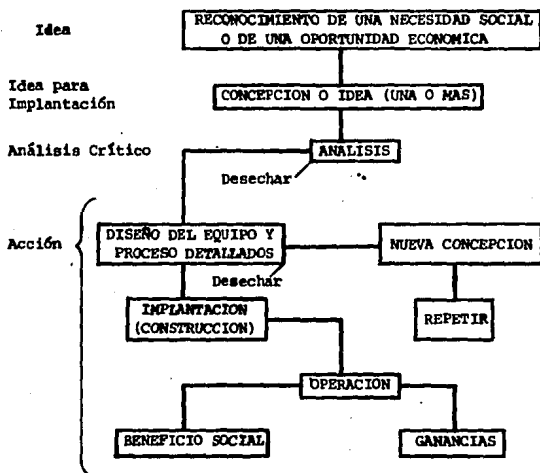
Idea

RECONOCIMIENTO DE UNA NECESIDAD SOCIAL O DE UNA OPORTUNIDAD ECONOMICA

Idea para Implantación

CONCEPCION O IDEA (UNA O MAS)

Análisis Crítico

ANALISIS

Desechar

Acción

DISEÑO DEL EQUIPO Y PROCESO DETALLADOS

NUEVA CONCEPCION

Desechar

IMPLANTACION (CONSTRUCCION)

REPETIR

OPERACION

BENEFICIO SOCIAL

GANANCIAS